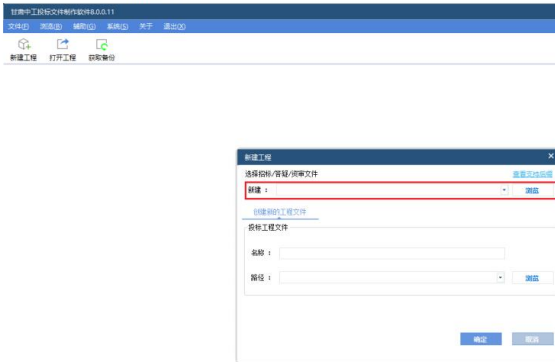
甘肃中工投标文件制作软件8.0.0.11

文件(F) 浏览(B) 辅助(G) 系统(S) 关于 退出(X)

新建工程 打开工程 获取备份

新建工程

选择招标/答疑/资审文件

查看支持版本

新建：

浏览

创建新的工程文件

投标工程文件

名称：

路径：

浏览

确定

取消